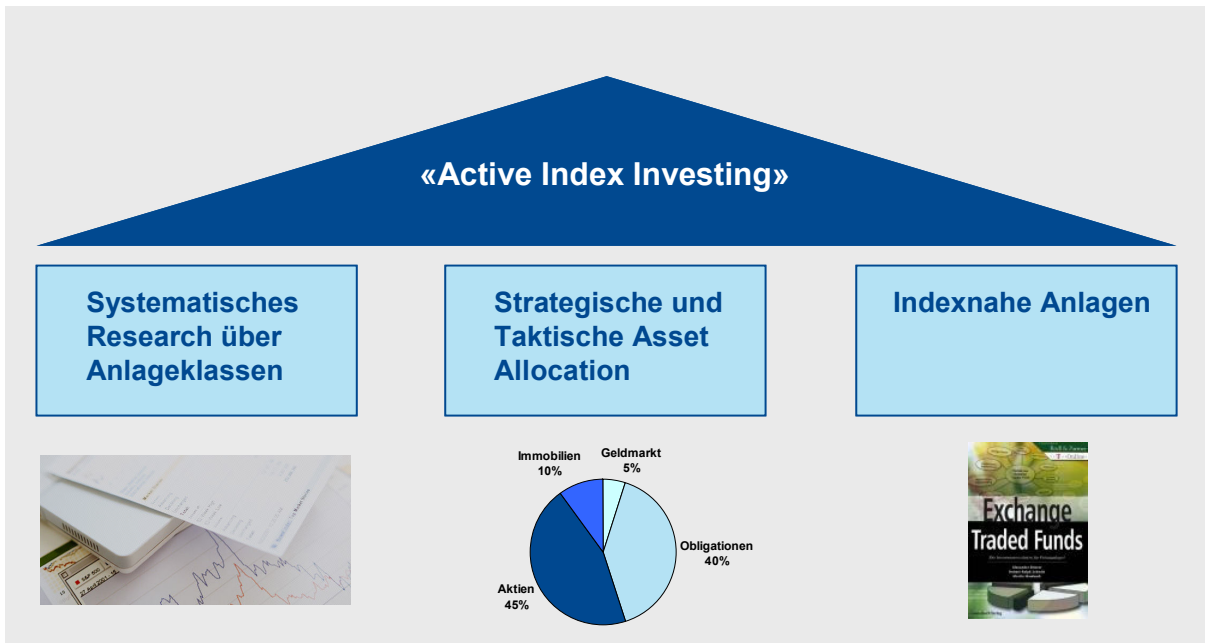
«Active Index Investing»

Systematisches Research über Anlageklassen

Strategische und Taktische Asset Allocation

Indexnahe Anlagen

Immobilien 10%

Geldmarkt 5%

Obligationen 40%

Aktien 45%

Exchange Traded Funds